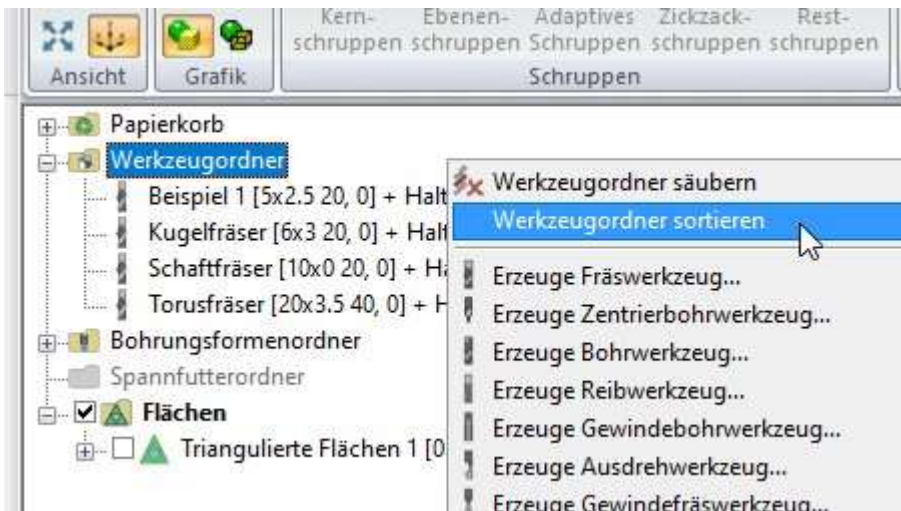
Ansicht Grafik

Kern- schruppen Ebenen- schruppen Adaptives Schruppen Zickzack- schruppen Rest- schruppen

Schruppen

Papierkorb
Werkzeugordner
Beispiel 1 [5x2.5 20, 0] + Halt
Kugelfräser [6x3 20, 0] + Halt
Schaftfräser [10x0 20, 0] + H
Torusfräser [20x3.5 40, 0] + H
Bohrungsformenordner
Spannfutterordner
Flächen
Triangulierte Flächen 1 [0

Werkzeugordner säubern
Werkzeugordner sortieren
Erzeuge Fräswerkzeug...
Erzeuge Zentrierbohrwerkzeug...
Erzeuge Bohrwerkzeug...
Erzeuge Reibwerkzeug...
Erzeuge Gewindebohrwerkzeug...
Erzeuge Ausdrehwerkzeug...
Erzeuge Gewindefräswerkzeug...